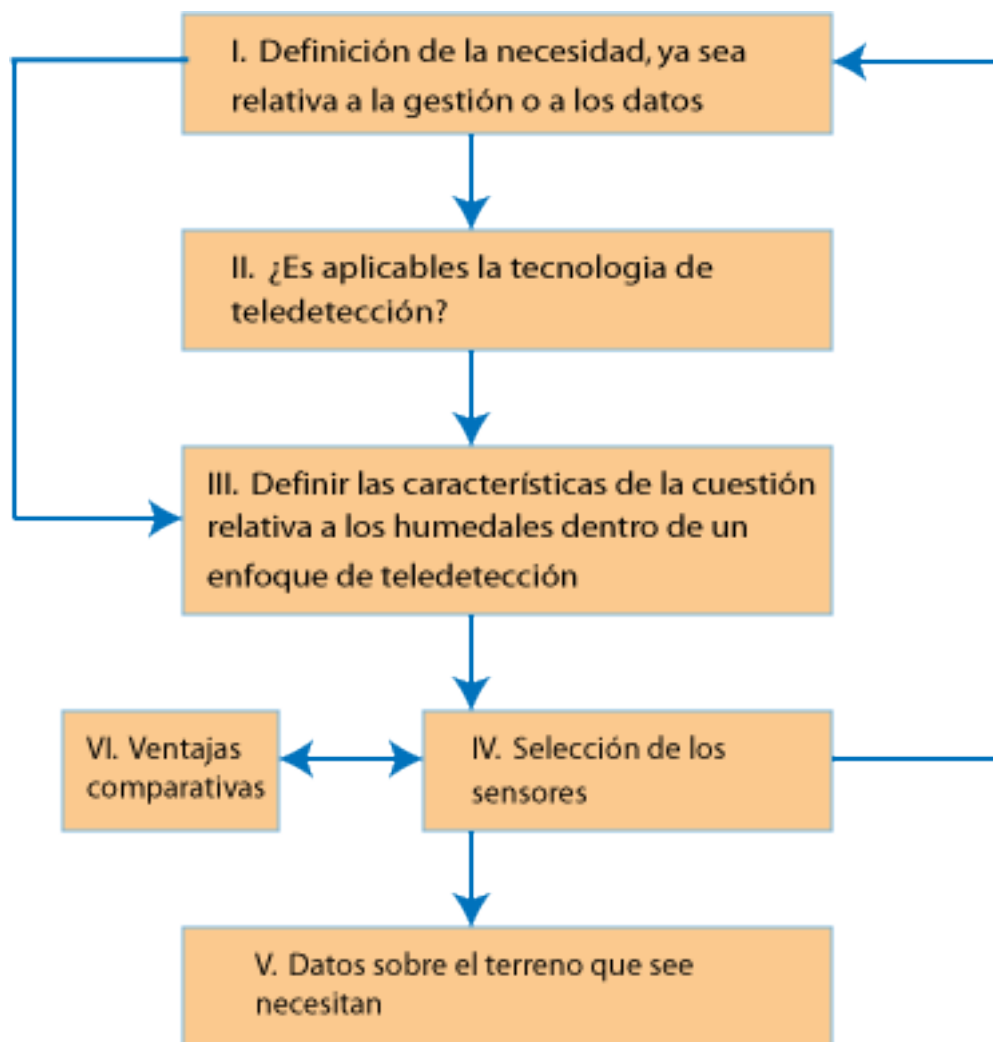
I. Definición de la necesidad, ya sea relativa a la gestión o a los datos

II. ¿Es aplicables la tecnologia de teledetección?

III. Definir las características de la cuestión relativa a los humedales dentro de un enfoque de teledetección

VI. Ventajas comparativas

IV. Selección de los sensores

V. Datos sobre el terreno que see necesitan